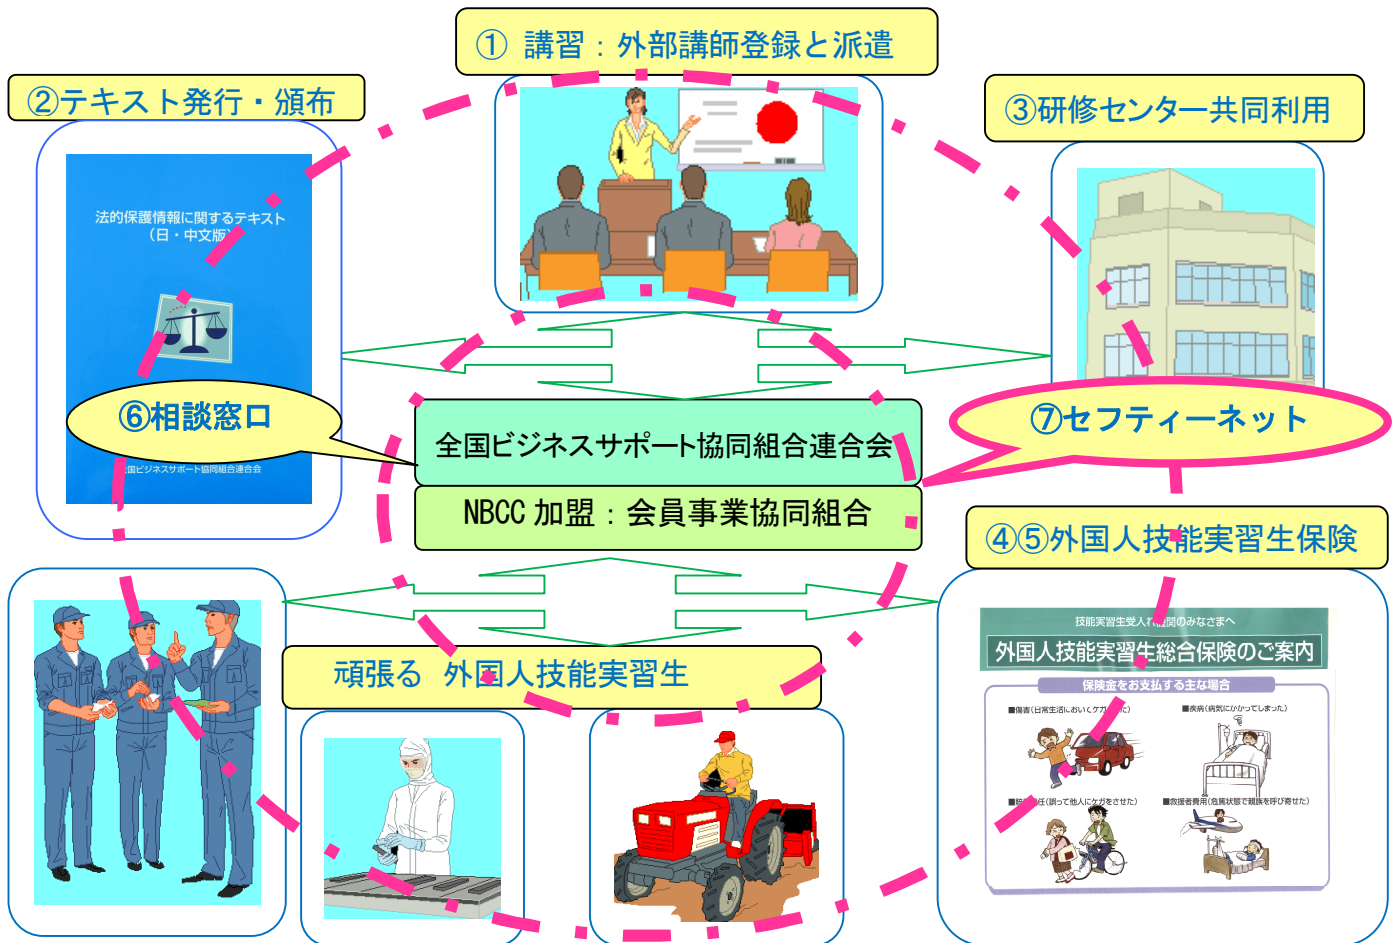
① 講習：外部講師登録と派遣

②テキスト発行・頒布

法的保護情報に関するテキスト
（日・中文版）

国ビジネスサポート協同組合連合会

③研修センター共同利用

⑥相談窓口

⑦セフティーネット

全国ビジネスサポート協同組合連合会

NBCC 加盟：会員事業協同組合

④⑤外国人技能実習生保険

技能実習生受入れ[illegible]関のみなさまへ

外国人技能実習生総合保険のご案内

保険金をお支払いする主な場合

■傷害（日常生活においてケガ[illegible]た）

■疾病（病気にかかってしまった）

■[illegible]任（誤って他人にケガをさせた）

■救援者費用（危篤状態で親族を呼び寄せた）

頑張る　外国人技能実習生